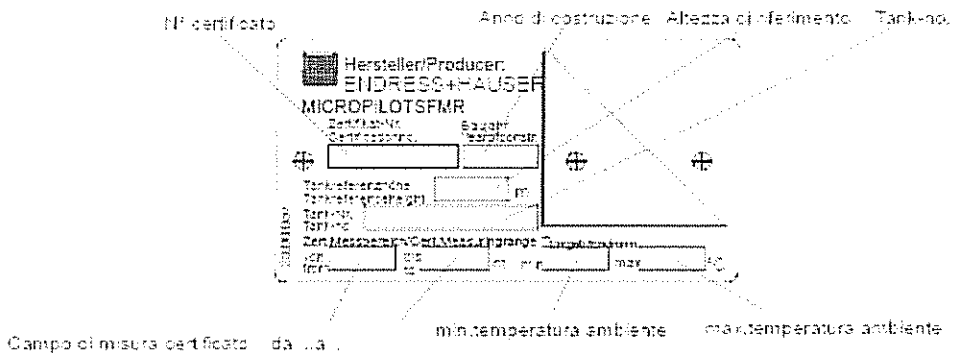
N° certificato

Anno di costruzione

Altezza di riferimento

Tank-no.

Hersteller/Producer:
ENDRESS+HAUSER

MICROPILOTSFMR

Zertifikat-Nr.
Certificate no.

Baujahr
Year of constr.

Tankreferenzhöhe
Tankreference height

m

Tank-Nr.
Tank no.

Zert.Messbereich/Cert.Meas.range

Temperature

von
from

bis
to

m

min

max

°C

Campo di misura certificato da ...a ...

min.temperatura ambiente

max.temperatura ambiente